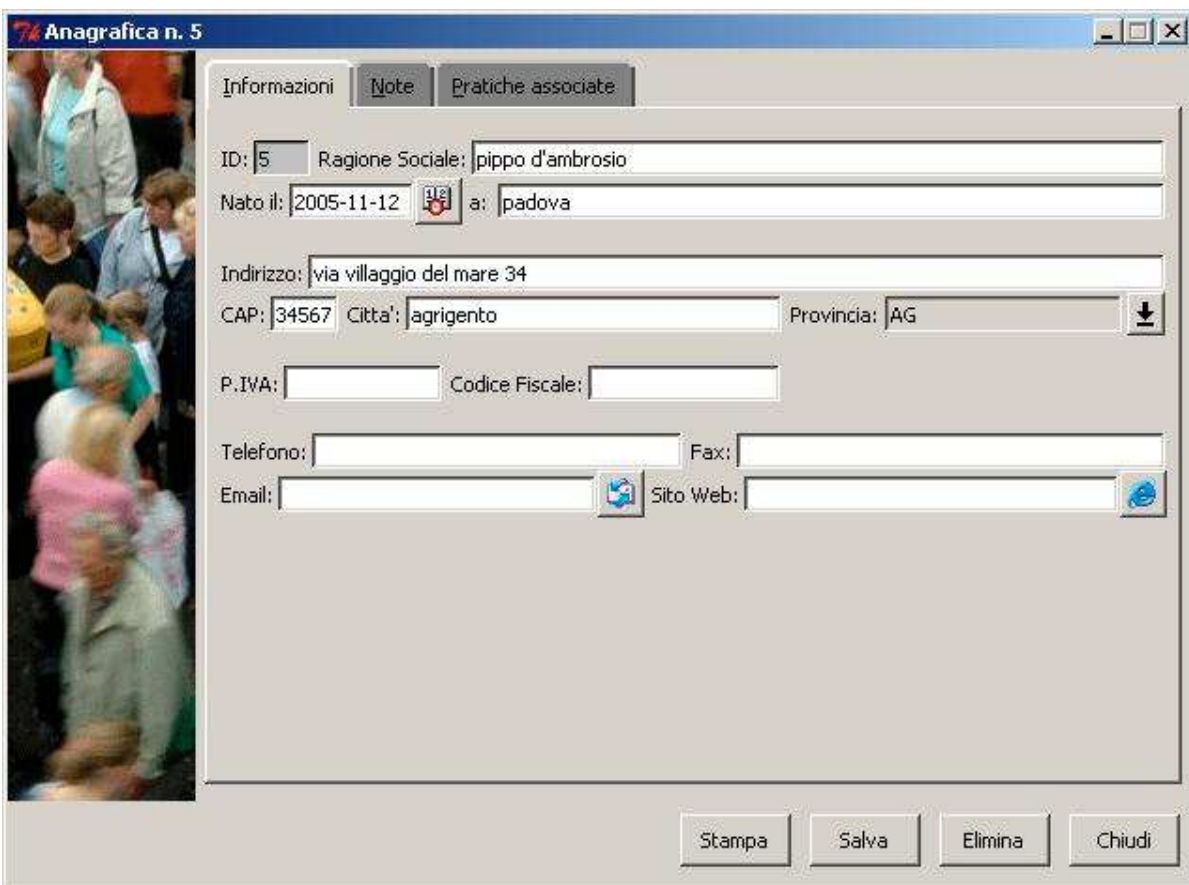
Anagrafica n. 5

Informazioni | Note | Pratiche associate

ID: 5 Ragione Sociale: pippo d'ambrosio
Nato il: 2005-11-12 a: padova

Indirizzo: via villaggio del mare 34
CAP: 34567 Citta': agrigento Provincia: AG

P.IVA: Codice Fiscale:

Telefono: Fax:
Email: Sito Web:

Stampa Salva Elimina Chiudi